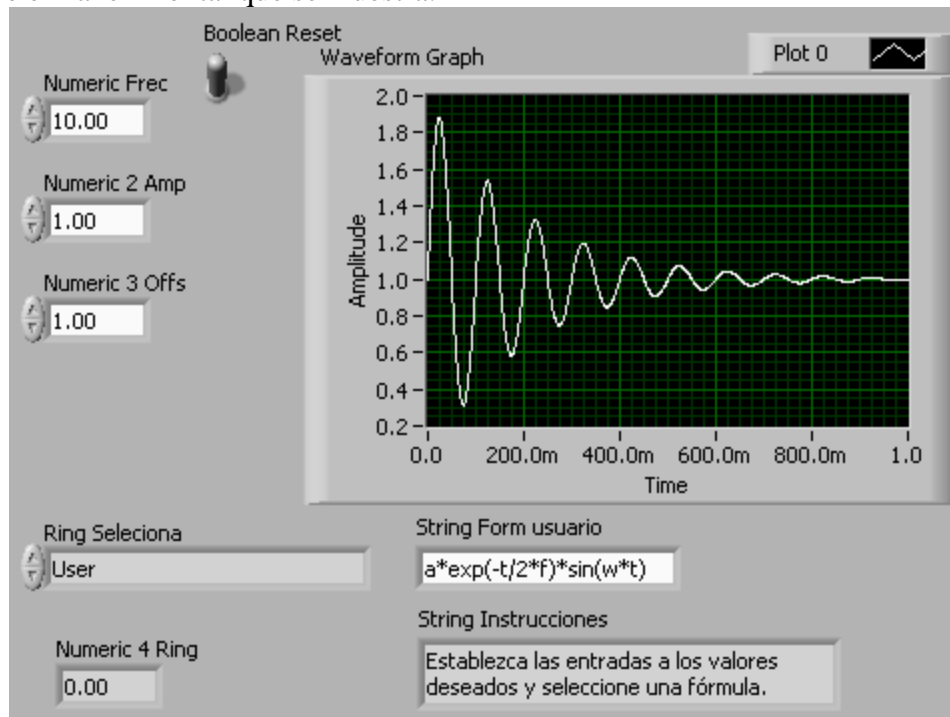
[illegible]

Boolean Reset

Waveform Graph

Plot 0

Numeric Frec
10.00

Numeric 2 Amp
1.00

Numeric 3 Offs
1.00

Amplitude

2.0
1.8
1.6
1.4
1.2
1.0
0.8
0.6
0.4
0.2

0.0
200.0m
400.0m
600.0m
800.0m
1.0

Time

Ring Seleciona
User

String Form usuario
a*exp(-t/2*f)*sin(w*t)

String Instrucciones
Establezca las entradas a los valores deseados y seleccione una fórmula.

Numeric 4 Ring
0.00